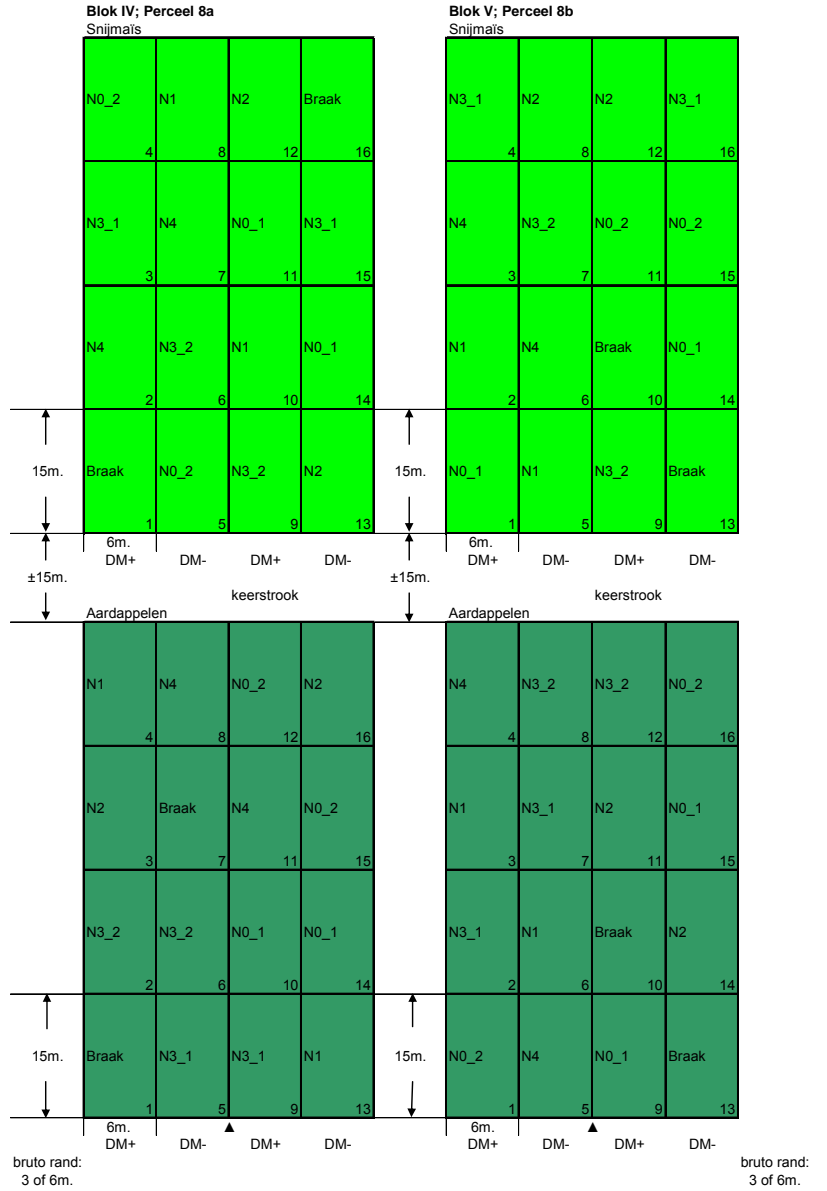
Blok IV; Perceel 8a
Snijmaïs

| | | | |
|---|---|---|---|
| N0_2 4 | N1 8 | N2 12 | Braak 16 |
| N3_1 3 | N4 7 | N0_1 11 | N3_1 15 |
| N4 2 | N3_2 6 | N1 10 | N0_1 14 |
| Braak 1 | N0_2 5 | N3_2 9 | N2 13 |

15m.
6m.
DM+ DM- DM+ DM-
±15m.
keerstrook
Aardappelen

| | | | |
|---|---|---|---|
| N1 4 | N4 8 | N0_2 12 | N2 16 |
| N2 3 | Braak 7 | N4 11 | N0_2 15 |
| N3_2 2 | N3_2 6 | N0_1 10 | N0_1 14 |
| Braak 1 | N3_1 5 | N3_1 9 | N1 13 |

15m.
6m.
DM+ DM- DM+ DM-

Blok V; Perceel 8b
Snijmaïs

| | | | |
|---|---|---|---|
| N3_1 4 | N2 8 | N2 12 | N3_1 16 |
| N4 3 | N3_2 7 | N0_2 11 | N0_2 15 |
| N1 2 | N4 6 | Braak 10 | N0_1 14 |
| N0_1 1 | N1 5 | N3_2 9 | Braak 13 |

15m.
6m.
DM+ DM- DM+ DM-
±15m.
keerstrook
Aardappelen

| | | | |
|---|---|---|---|
| N4 4 | N3_2 8 | N3_2 12 | N0_2 16 |
| N1 3 | N3_1 7 | N2 11 | N0_1 15 |
| N3_1 2 | N1 6 | Braak 10 | N2 14 |
| N0_2 1 | N4 5 | N0_1 9 | Braak 13 |

15m.
6m.
DM+ DM- DM+ DM-

bruto rand:
3 of 6m.

bruto rand:
3 of 6m.